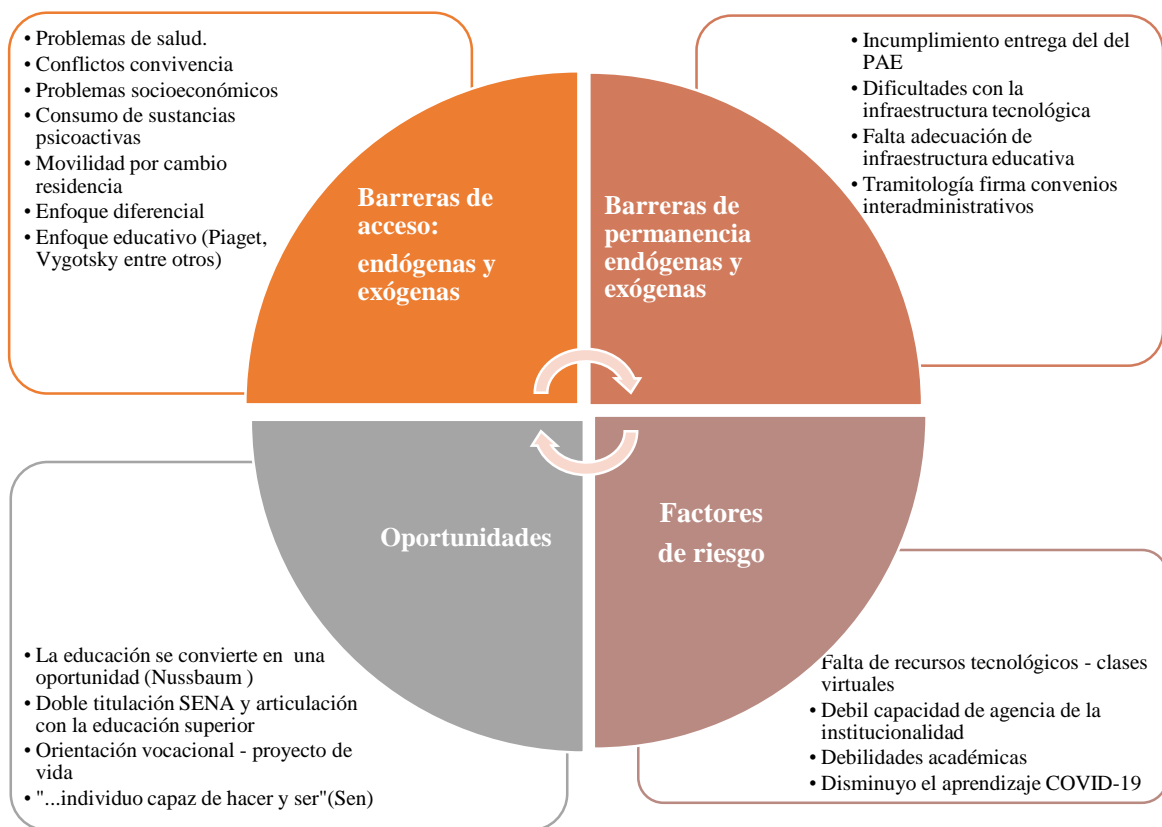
• Problemas de salud.
• Conflictos convivencia
• Problemas socioeconómicos
• Consumo de sustancias psicoactivas
• Movilidad por cambio residencia
• Enfoque diferencial
• Enfoque educativo (Piaget, Vygotsky entre otros)

• Incumplimiento entrega del del PAE
• Dificultades con la infraestructura tecnológica
• Falta adecuación de infraestructura educativa
• Tramitología firma convenios interadministrativos

Barreras de acceso:
endógenas y exógenas

Barreras de permanencia endógenas y exógenas

Oportunidades

Factores de riesgo

• La educación se convierte en una oportunidad (Nussbaum )
• Doble titulación SENA y articulación con la educación superior
• Orientación vocacional - proyecto de vida
• "...individuo capaz de hacer y ser"(Sen)

Falta de recursos tecnológicos - clases virtuales
• Debil capacidad de agencia de la institucionalidad
• Debilidades académicas
• Disminuyo el aprendizaje COVID-19